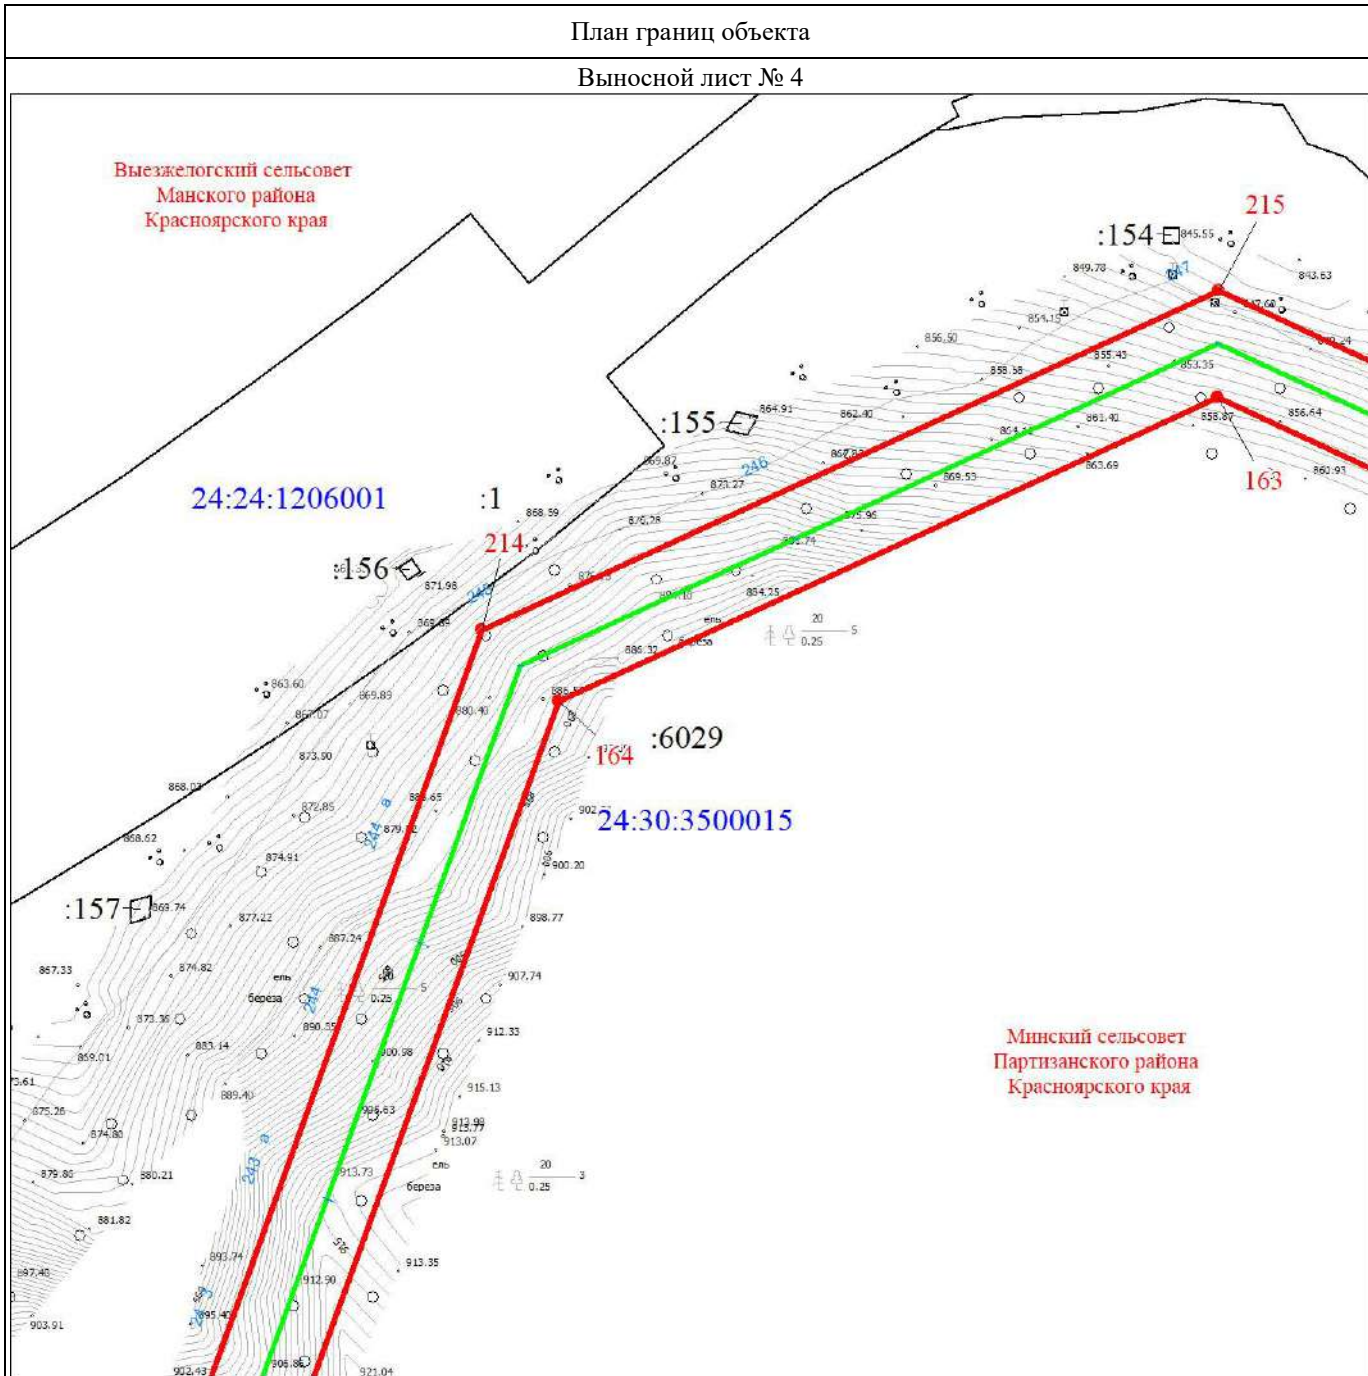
План границ объекта

Выносной лист № 4

Выезжелогский сельсовет
Манского района
Красноярского края

215
:154
845.55
849.78
843.63
247
854.15
856.50
855.43
858.58
853.35
856.64
:155
864.91
862.40
861.40
858.87
163
860.93
869.82
246
871.27
869.53
863.69
24:24:1206001
:1
868.59
870.28
875.96
214
:156
871.98
245
869.89
854.25
ель
20
0.25
5
886.32
863.60
869.89
880.40
164
:6029
873.90
868.03
872.85
888.65
24:30:3500015
244 а
879.72
900.20
868.62
874.91
898.77
:157
863.74
877.22
887.24
867.33
874.82
ель
береза
244
0.25
5
907.74
873.36
890.55
912.33
869.01
883.14
900.98
889.40
915.13
875.26
874.80
906.63
912.99
913.07
879.86
880.21
913.73
ель
береза
20
0.25
3
243 а
881.82
893.74
913.35
897.40
912.90
903.91
895.40
902.43
906.86
921.04

Минский сельсовет
Партизанского района
Красноярского края